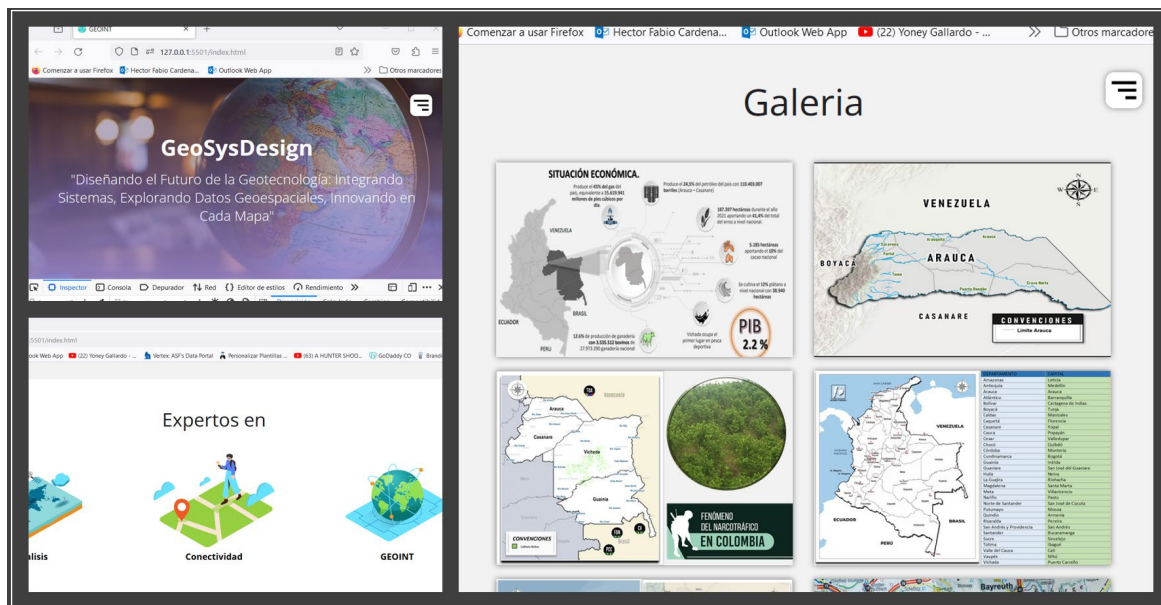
GEOINT

127.0.0.1:5501/index.html

Comenzar a usar Firefox  Hector Fabio Cardena...  Outlook Web App  Otros marcadores

GeoSysDesign

"Diseñando el Futuro de la Geotecnología: Integrando Sistemas, Explorando Datos Geoespaciales, Innovando en Cada Mapa"

Inspector  Consola  Depurador  Red  Editor de estilos  Rendimiento

:5501/index.html

ook Web App  (22) Yoney Gallardo - ...  Vertex: ASF's Data Portal  Personalizar Plantillas ...  (63) A HUNTER SHOO...  GoDaddy CO  Brandi

Expertos en

alisis

Conectividad

GEOINT

Comenzar a usar Firefox  Hector Fabio Cardena...  Outlook Web App  (22) Yoney Gallardo - ...  Otros marcadore

Galeria

SITUACIÓN ECONÓMICA.

PIB 2.2 %

VENEZUELA

ARAUCA

BOYACÁ

CASANARE

CONVENCIONES

Limite Arauca

Arauca

Casanare

Vichada

Guainía

CONVENCIONES

FENÓMENO DEL NARCOTRÁFICO EN COLOMBIA

VENEZUELA

ECUADOR

PERÚ

BRASIL

Bayreuth